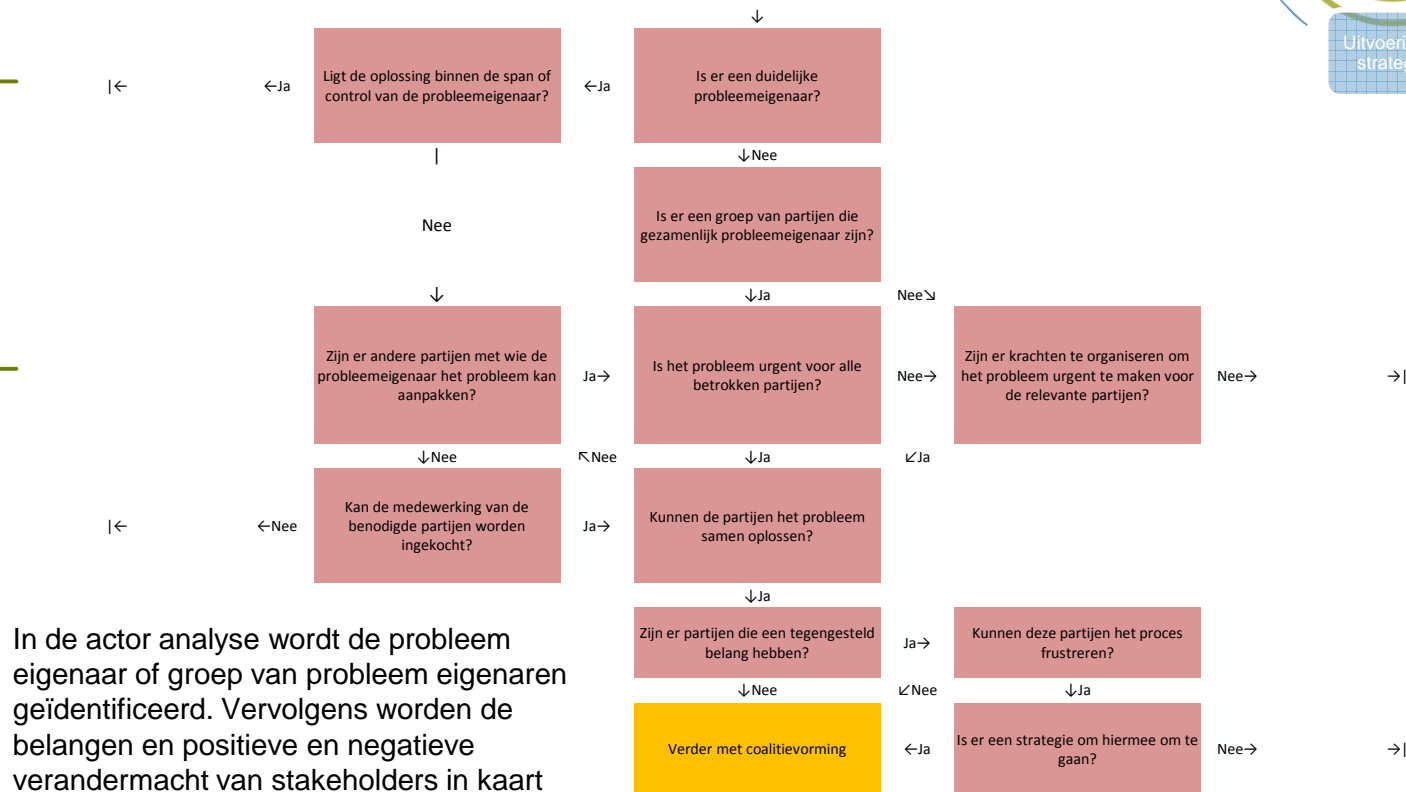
↓

Uitvoeri strateg

|←

←Ja

Ligt de oplossing binnen de span of control van de probleemeigenaar?

←Ja

Is er een duidelijke probleemeigenaar?

|

↓Nee

Is er een groep van partijen die gezamenlijk probleemeigenaar zijn?

Nee

↓

↓Ja

Nee↘

Zijn er andere partijen met wie de probleemeigenaar het probleem kan aanpakken?

Ja→

Is het probleem urgent voor alle betrokken partijen?

Nee→

Zijn er krachten te organiseren om het probleem urgent te maken voor de relevante partijen?

Nee→

→|

↓Nee

↖Nee

↓Ja

↙Ja

|←

←Nee

Kan de medewerking van de benodigde partijen worden ingekocht?

Ja→

Kunnen de partijen het probleem samen oplossen?

↓Ja

Zijn er partijen die een tegengesteld belang hebben?

Ja→

Kunnen deze partijen het proces frustreren?

↓Nee

↙Nee

↓Ja

Verder met coalitievorming

←Ja

Is er een strategie om hiermee om te gaan?

Nee→

→|

In de actor analyse wordt de probleem eigenaar of groep van probleem eigenaren geïdentificeerd. Vervolgens worden de belangen en positieve en negatieve verandermacht van stakeholders in kaart